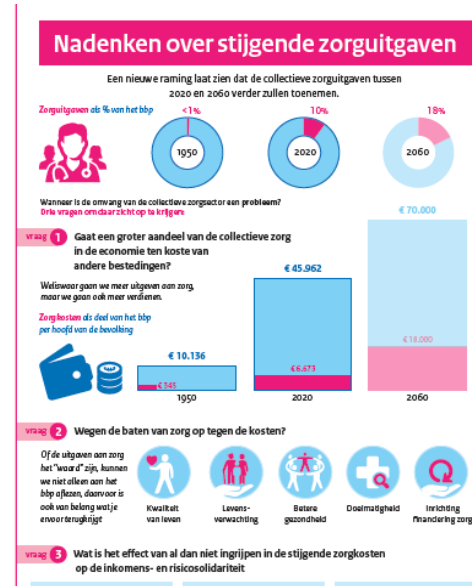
Nadenken over stijgende zorguitgaven

Een nieuwe raming laat zien dat de collectieve zorguitgaven tussen 2020 en 2060 verder zullen toenemen.

Zorguitgaven als % van het bbp

<1%
1950

10%
2020

18%
2060

Wanneer is de omvang van de collectieve zorgsector een probleem?
Drie vragen om daarzicht op te krijgen:

vraag 1 Gaat een groter aandeel van de collectieve zorg in de economie ten koste van andere bestedingen?

Weliswaar gaan we meer uitgeven aan zorg, maar we gaan ook meer verdienen.

Zorgkosten als deel van het bbp per hoofd van de bevolking

€ 10.136
€ 345
1950

€ 45.962
€ 6.673
2020

€ 70.000
€ 18.000
2060

vraag 2 Wegen de baten van zorg op tegen de kosten?

Of de uitgaven aan zorg het "waard" zijn, kunnen we niet alleen aan het bbp aflezen, daarvoor is ook van belang wat je ervoor terugkrijgt

Kwaliteit van leven

Levensverwachting

Betere gezondheid

Doelmatigheid

Inrichting financiering zorg

vraag 3 Wat is het effect van al dan niet ingrijpen in de stijgende zorgkosten op de inkomens- en risicosolidariteit